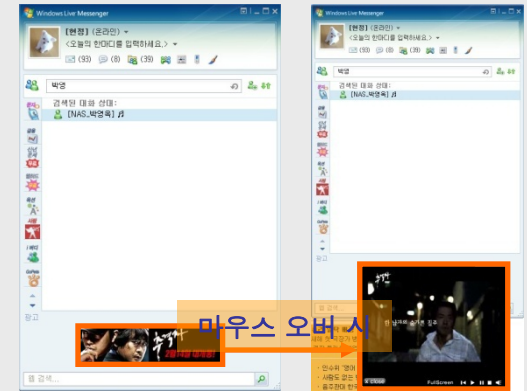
Windows Live Messenger

[현정] (온라인)
<오늘의 한마디를 입력하세요.>
(93) (8) (39)

박영
검색된 대화 상대:
[NAS_박영욱]

광고

웹 검색...

Windows Live Messenger

[현정] (온라인)
<오늘의 한마디를 입력하세요.>
(93) (8) (39)

박영
검색된 대화 상대:
[NAS_박영욱]

광고

마우스 오버 시

FullScreen